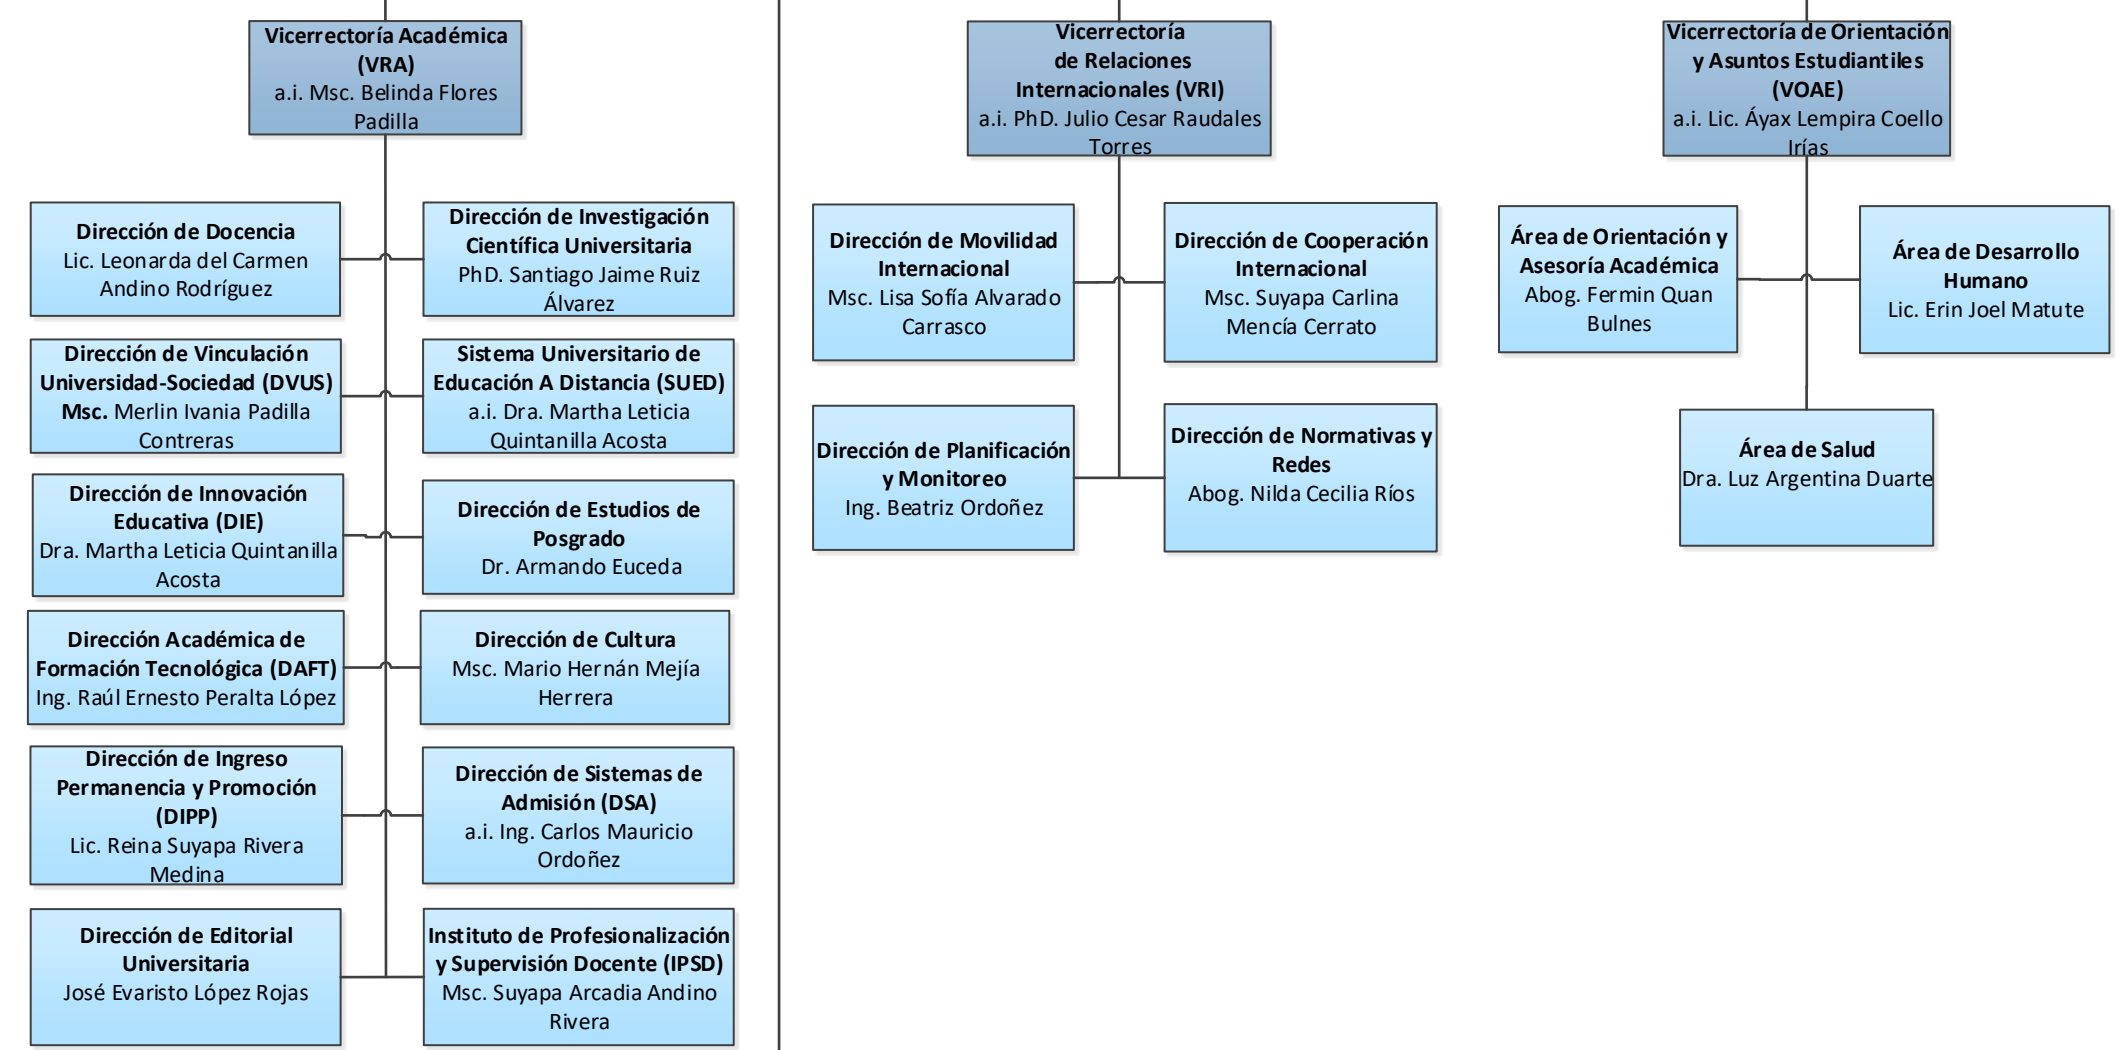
Vicerrectoría Académica (VRA)
a.i. Msc. Belinda Flores Padilla

Dirección de Docencia
Lic. Leonarda del Carmen Andino Rodríguez

Dirección de Investigación Científica Universitaria
PhD. Santiago Jaime Ruiz Álvarez

Dirección de Vinculación Universidad-Sociedad (DVUS)
Msc. Merlin Ivania Padilla Contreras

Sistema Universitario de Educación A Distancia (SUED)
a.i. Dra. Martha Leticia Quintanilla Acosta

Dirección de Innovación Educativa (DIE)
Dra. Martha Leticia Quintanilla Acosta

Dirección de Estudios de Posgrado
Dr. Armando Euceda

Dirección Académica de Formación Tecnológica (DAFT)
Ing. Raúl Ernesto Peralta López

Dirección de Cultura
Msc. Mario Hernán Mejía Herrera

Dirección de Ingreso Permanencia y Promoción (DIPP)
Lic. Reina Suyapa Rivera Medina

Dirección de Sistemas de Admisión (DSA)
a.i. Ing. Carlos Mauricio Ordoñez

Dirección de Editorial Universitaria
José Evaristo López Rojas

Instituto de Profesionalización y Supervisión Docente (IPSD)
Msc. Suyapa Arcadia Andino Rivera

Vicerrectoría de Relaciones Internacionales (VRI)
a.i. PhD. Julio Cesar Raudales Torres

Dirección de Movilidad Internacional
Msc. Lisa Sofía Alvarado Carrasco

Dirección de Cooperación Internacional
Msc. Suyapa Carlina Mencía Cerrato

Dirección de Planificación y Monitoreo
Ing. Beatriz Ordoñez

Dirección de Normativas y Redes
Abog. Nilda Cecilia Ríos

Vicerrectoría de Orientación y Asuntos Estudiantiles (VOAE)
a.i. Lic. Áyax Lempira Coello Irías

Área de Orientación y Asesoría Académica
Abog. Fermin Quan Bulnes

Área de Desarrollo Humano
Lic. Erin Joel Matute

Área de Salud
Dra. Luz Argentina Duarte